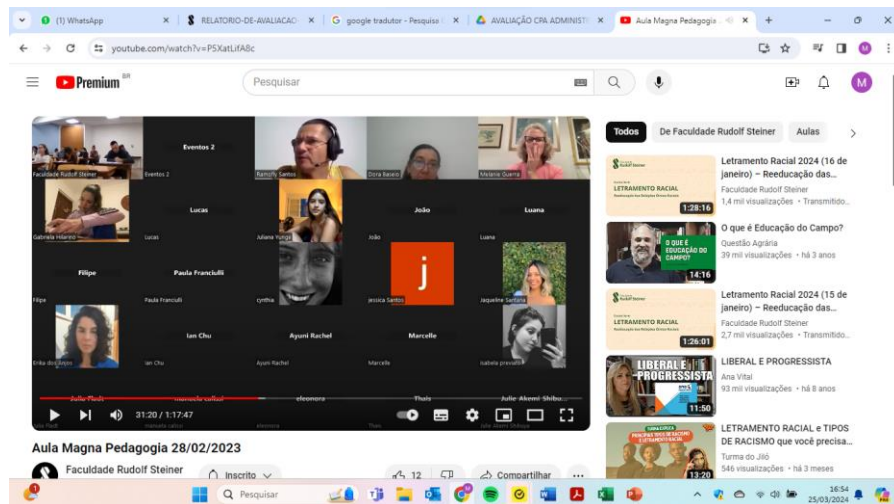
(1) WhatsApp × RELATORIO-DE-AVALIACAO × google tradutor - Pesquisa × AVALIAÇÃO CPA ADMINIST × Aula Magna Pedagogia × +

youtube.com/watch?v=P5XatLifA8c

Premium BR

Pesquisar

Faculdade Rudolf Steiner
Eventos 2
Eventos 2
Ramofly Santos
Dora Basaro
Melania Guerra
Gabriela Hilarião
Lucas
Lucas
Juliana Yunge
João
João
Luana
Luana
Filipe
Filipe
Paula Franciulli
Paula Franciulli
cynthia
j
Jessica Santos
Jaqueline Santana
Erika dos Anjos
Ian Chu
Ian Chu
Ayuni Rachel
Ayuni Rachel
Marcelle
Marcelle
Isabela pravatti
Julia Piedi
marcelo saltad
eleonora
Thais
Julie Akemi Shibu...
31:20 / 1:17:47

Aula Magna Pedagogia 28/02/2023

Faculdade Rudolf Steiner
Inscrito
12
Compartilhar

Todos
De Faculdade Rudolf Steiner
Aulas

Letramento Racial 2024 (16 de janeiro) – Reeducação das...
Faculdade Rudolf Steiner
1,4 mil visualizações · Transmitido...
LETRAMENTO RACIAL
1:28:16

O que é Educação do Campo?
Questão Agrária
39 mil visualizações · há 3 anos
O QUE É EDUCAÇÃO DO CAMPO?
14:16

Letramento Racial 2024 (15 de janeiro) – Reeducação das...
Faculdade Rudolf Steiner
2,7 mil visualizações · Transmitido...
LETRAMENTO RACIAL
1:26:01

LIBERAL E PROGRESSISTA
Ana Vital
93 mil visualizações · há 8 anos
LIBERAL E PROGRESSISTA
11:50

LETRAMENTO RACIAL e TIPOS DE RACISMO que você precisa...
Turma do Jiló
546 visualizações · há 3 meses
13:20

Pesquisar
16:54
25/03/2024